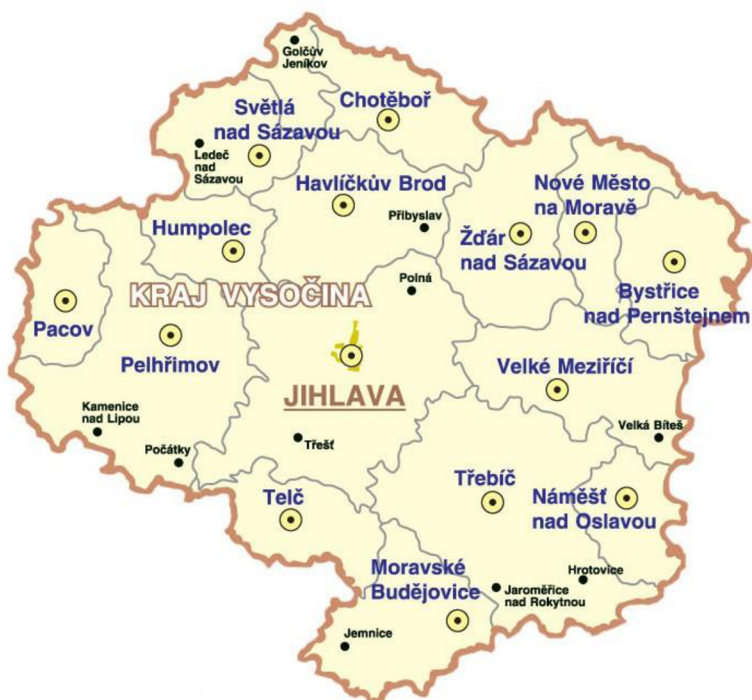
Golčův Jeníkov
Světlá nad Sázavou
Chotěboř
Ledeč nad Sázavou
Havlíčkův Brod
Nové Město na Moravě
Humpolec
Přibyslav
Žďár nad Sázavou
KRAJ VYSOČINA
Polná
Bystřice nad Pernštejnem
Pacov
Pelhřimov
JIHLAVA
Velké Meziříčí
Kamenice nad Lipou
Velká Bíteš
Počátky
Třešť
Třebíč
Telč
Náměšť nad Oslavou
Moravské Budějovice
Hrotovice
Jaroměřice nad Rokytnou
Jemnice